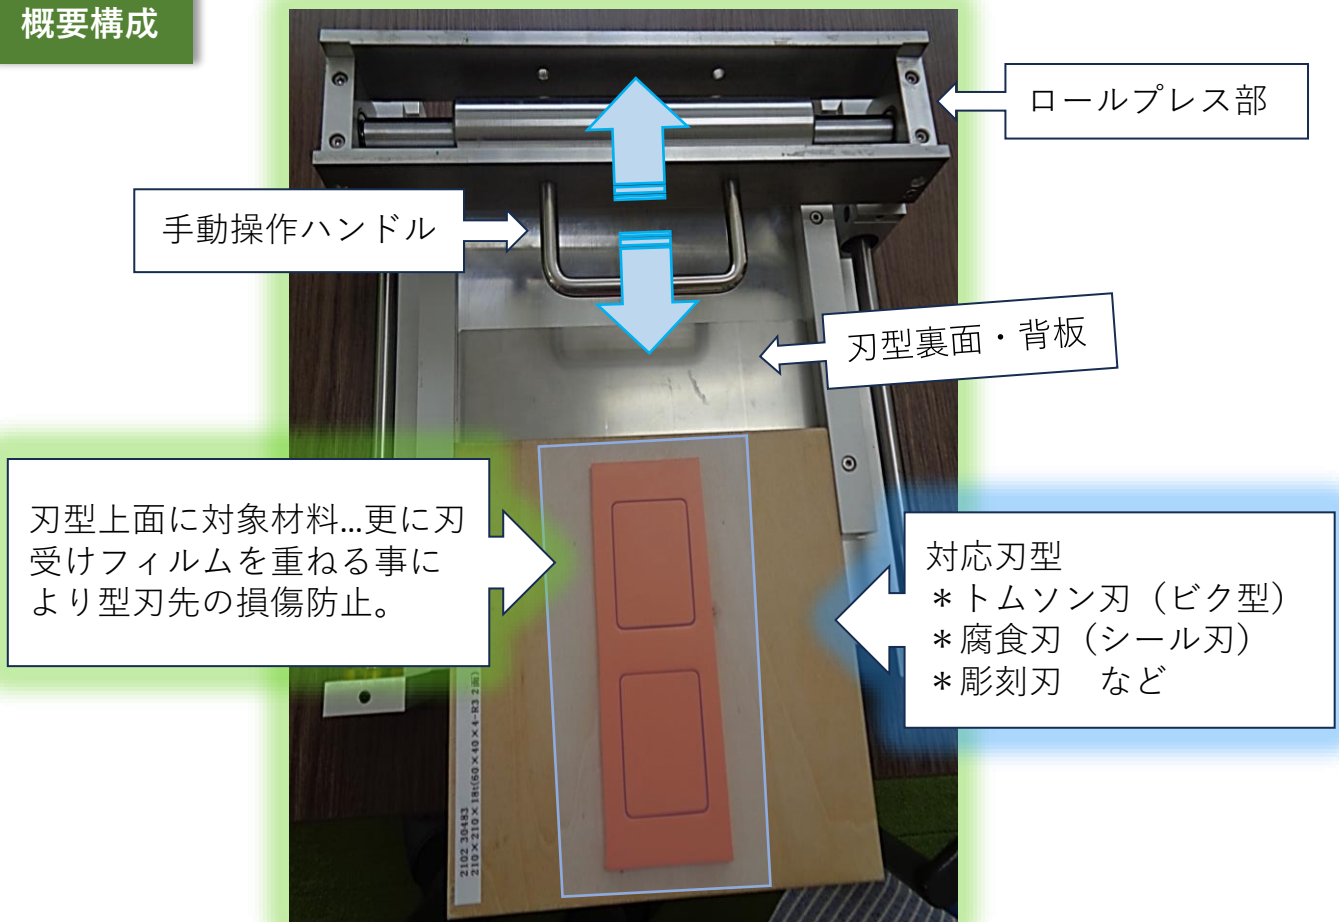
概要構成

ロールプレス部

手動操作ハンドル

刃型裏面・背板

刃型上面に対象材料…更に刃受けフィルムを重ねる事により型刃先の損傷防止。

対応刃型
＊トムソン刃（ビク型）
＊腐食刃（シール刃）
＊彫刻刃　など

2102 30483
210×210×18t(60×40×4-R3 2面)